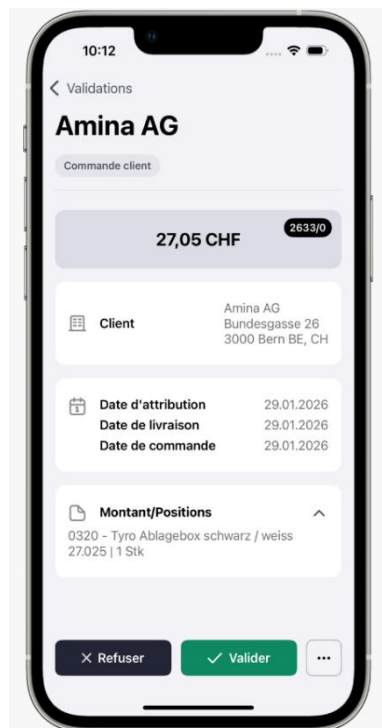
10:12

< Validations

Amina AG

Commande client

27,05 CHF

2633/0

Client

Amina AG
Bundesgasse 26
3000 Bern BE, CH

Date d'attribution 29.01.2026
Date de livraison 29.01.2026
Date de commande 29.01.2026

Montant/Positions

0320 - Tyro Ablagebox schwarz / weiss
27.025 | 1 Stk

× Refuser

✓ Valider

...